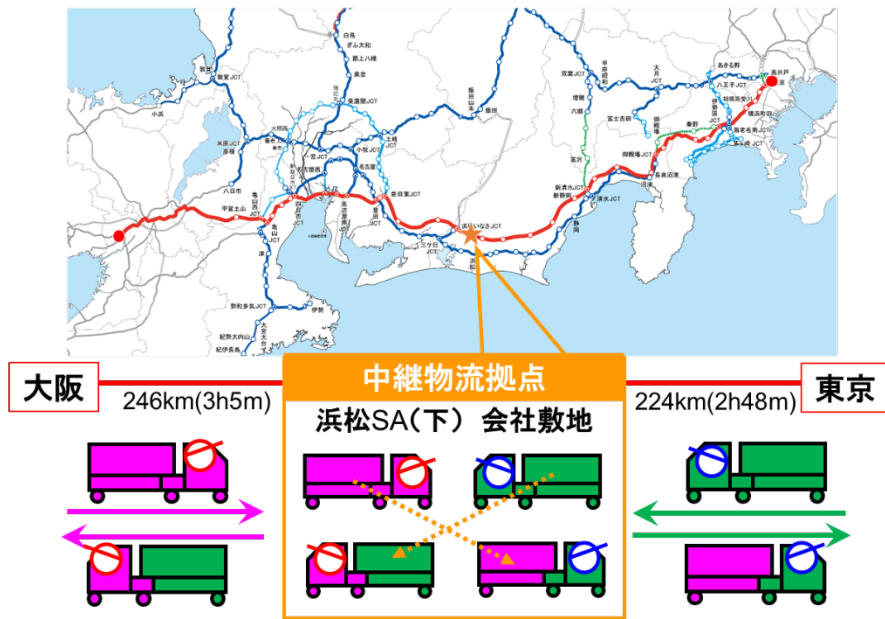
白鳥
ぎふ大和
郡上八幡
美並
敦賀
小浜
美濃関JCT
飯田山本
飯田
双葉JCT
甲府昭和
大月
あきる野
八王子JCT
高井戸
木之本
長浜
米原JCT
彦根
八日市
大垣西
養老JCT
一宮JCT
小牧JCT
土岐JCT
名古屋
豊田東JCT
豊田JCT
増穂
六郷
富士吉田
御殿場JCT
御殿場
秦野
伊勢原JCT
海老名南JCT
横浜町田
厚木
長泉沼津
新清水JCT
新静岡
清水JCT
静岡
浜松いなさJCT
三ケ日JCT
浜松
亀山西JCT
甲賀土山
亀山JCT
津
勢和多気JCT
伊勢
紀勢大内山
紀伊長島
大阪
246km(3h5m)
中継物流拠点
浜松SA（下） 会社敷地
東京
224km(2h48m)